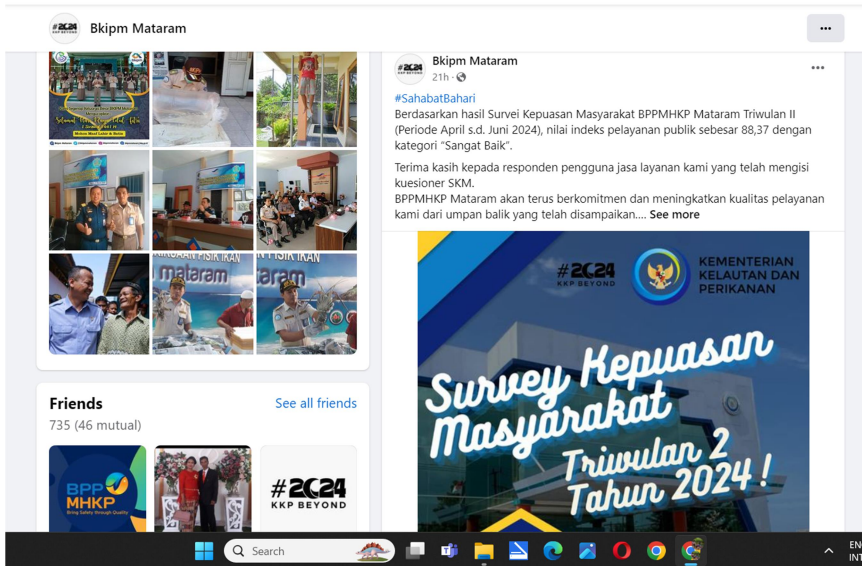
Bkipm Mataram

Friends
See all friends
735 (46 mutual)

BPP MHKP

#2024 KKP BEYOND

Bkipm Mataram
21h ·

#SahabatBahari
Berdasarkan hasil Survei Kepuasan Masyarakat BPPMHKP Mataram Triwulan II (Periode April s.d. Juni 2024), nilai indeks pelayanan publik sebesar 88,37 dengan kategori "Sangat Baik".

Terima kasih kepada responden pengguna jasa layanan kami yang telah mengisi kuesioner SKM.
BPPMHKP Mataram akan terus berkomitmen dan meningkatkan kualitas pelayanan kami dari umpan balik yang telah disampaikan.... See more

#2024 KKP BEYOND
KEMENTERIAN KELAUTAN DAN PERIKANAN

Survey Kepuasan Masyarakat Triwulan 2 Tahun 2024!

Search